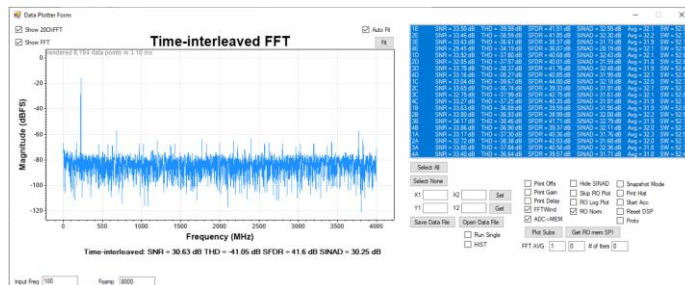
Data Plotter Form

Show 2DFFT
Show FFT
Auto Fit
Fit

Time-interleaved FFT

Rendered 8,194 data points in 3.16 ms

Magnitude (dBFS)

0
-20
-40
-60
-80
-100
-120

0 500 1000 1500 2000 2500 3000 3500 4000

Frequency (MHz)

Time-interleaved: SNR = 30.63 dB THD = -41.05 dB SFDR = 41.6 dB SINAD = 30.25 dB

| 1E | SNR = 33.50 dB | THD = -39.59 dB | SFDR = 41.51 dB | SINAD = 32.55 dB | Avg = 32.1 | SW = 52. |
|---|---|---|---|---|---|---|
| 4E | SNR = 33.00 dB | THD = -39.58 dB | SFDR = 41.05 dB | SINAD = 32.30 dB | Avg = 32.1 | SW = 52. |
| 3E | SNR = 33.76 dB | THD = -38.61 dB | SFDR = 39.76 dB | SINAD = 32.53 dB | Avg = 32.1 | SW = 52. |
| 4E | SNR = 29.45 dB | THD = -34.19 dB | SFDR = 36.07 dB | SINAD = 28.19 dB | Avg = 32.1 | SW = 52. |
| 1D | SNR = 33.18 dB | THD = -37.60 dB | SFDR = 40.13 dB | SINAD = 32.43 dB | Avg = 32.1 | SW = 52. |
| 2D | SNR = 32.85 dB | THD = -37.57 dB | SFDR = 40.01 dB | SINAD = 31.59 dB | Avg = 31.8 | SW = 52. |
| 3D | SNR = 33.19 dB | THD = -38.37 dB | SFDR = 41.98 dB | SINAD = 32.03 dB | Avg = 31.9 | SW = 52. |
| 4D | SNR = 33.16 dB | THD = -38.27 dB | SFDR = 40.95 dB | SINAD = 31.99 dB | Avg = 32.1 | SW = 52. |
| 1C | SNR = 33.04 dB | THD = -39.07 dB | SFDR = 40.85 dB | SINAD = 32.10 dB | Avg = 32.1 | SW = 52. |
| 2C | SNR = 33.65 dB | THD = -36.74 dB | SFDR = 38.23 dB | SINAD = 31.91 dB | Avg = 32.1 | SW = 52. |
| 3C | SNR = 32.78 dB | THD = -37.99 dB | SFDR = 42.79 dB | SINAD = 31.61 dB | Avg = 32.1 | SW = 52. |
| 4C | SNR = 33.27 dB | THD = -37.25 dB | SFDR = 40.38 dB | SINAD = 31.81 dB | Avg = 31.9 | SW = 52. |
| 1B | SNR = 33.63 dB | THD = -36.89 dB | SFDR = 39.56 dB | SINAD = 31.95 dB | Avg = 32.1 | SW = 52. |
| 2B | SNR = 33.80 dB | THD = -36.93 dB | SFDR = 38.79 dB | SINAD = 32.08 dB | Avg = 32.0 | SW = 52. |
| 3B | SNR = 34.17 dB | THD = -38.46 dB | SFDR = 41.73 dB | SINAD = 32.79 dB | Avg = 32.1 | SW = 52. |
| 4B | SNR = 33.96 dB | THD = -36.90 dB | SFDR = 38.37 dB | SINAD = 32.11 dB | Avg = 32.0 | SW = 52. |
| 1A | SNR = 33.17 dB | THD = -37.39 dB | SFDR = 40.36 dB | SINAD = 31.76 dB | Avg = 32.1 | SW = 52. |
| 2A | SNR = 32.72 dB | THD = -38.38 dB | SFDR = 42.03 dB | SINAD = 31.68 dB | Avg = 32.0 | SW = 52. |
| 3A | SNR = 32.43 dB | THD = -38.74 dB | SFDR = 40.50 dB | SINAD = 31.71 dB | Avg = 31.8 | SW = 52. |
| 4A | SNR = 33.40 dB | THD = -36.64 dB | SFDR = 39.57 dB | SINAD = 31.71 dB | Avg = 31.8 | SW = 52. |

Select All
Select None
X1 X2 Set
Y1 Y2 Get
Save Data File
Open Data File
Run Single
HIST
Print Offs
Print Gain
Print Delay
FFTWind
ADC->MEM
Hide SINAD
Skip RO Plot
RO Log Plot
RO Norm.
Snapshot Mode
Print Hist
Start Acq
Reset DSP
Proto
Plot Subs
Get RO mem SPI
FFT AVG 1 0 # of Itrn 0

Input Freq 100
Fsamp 8000